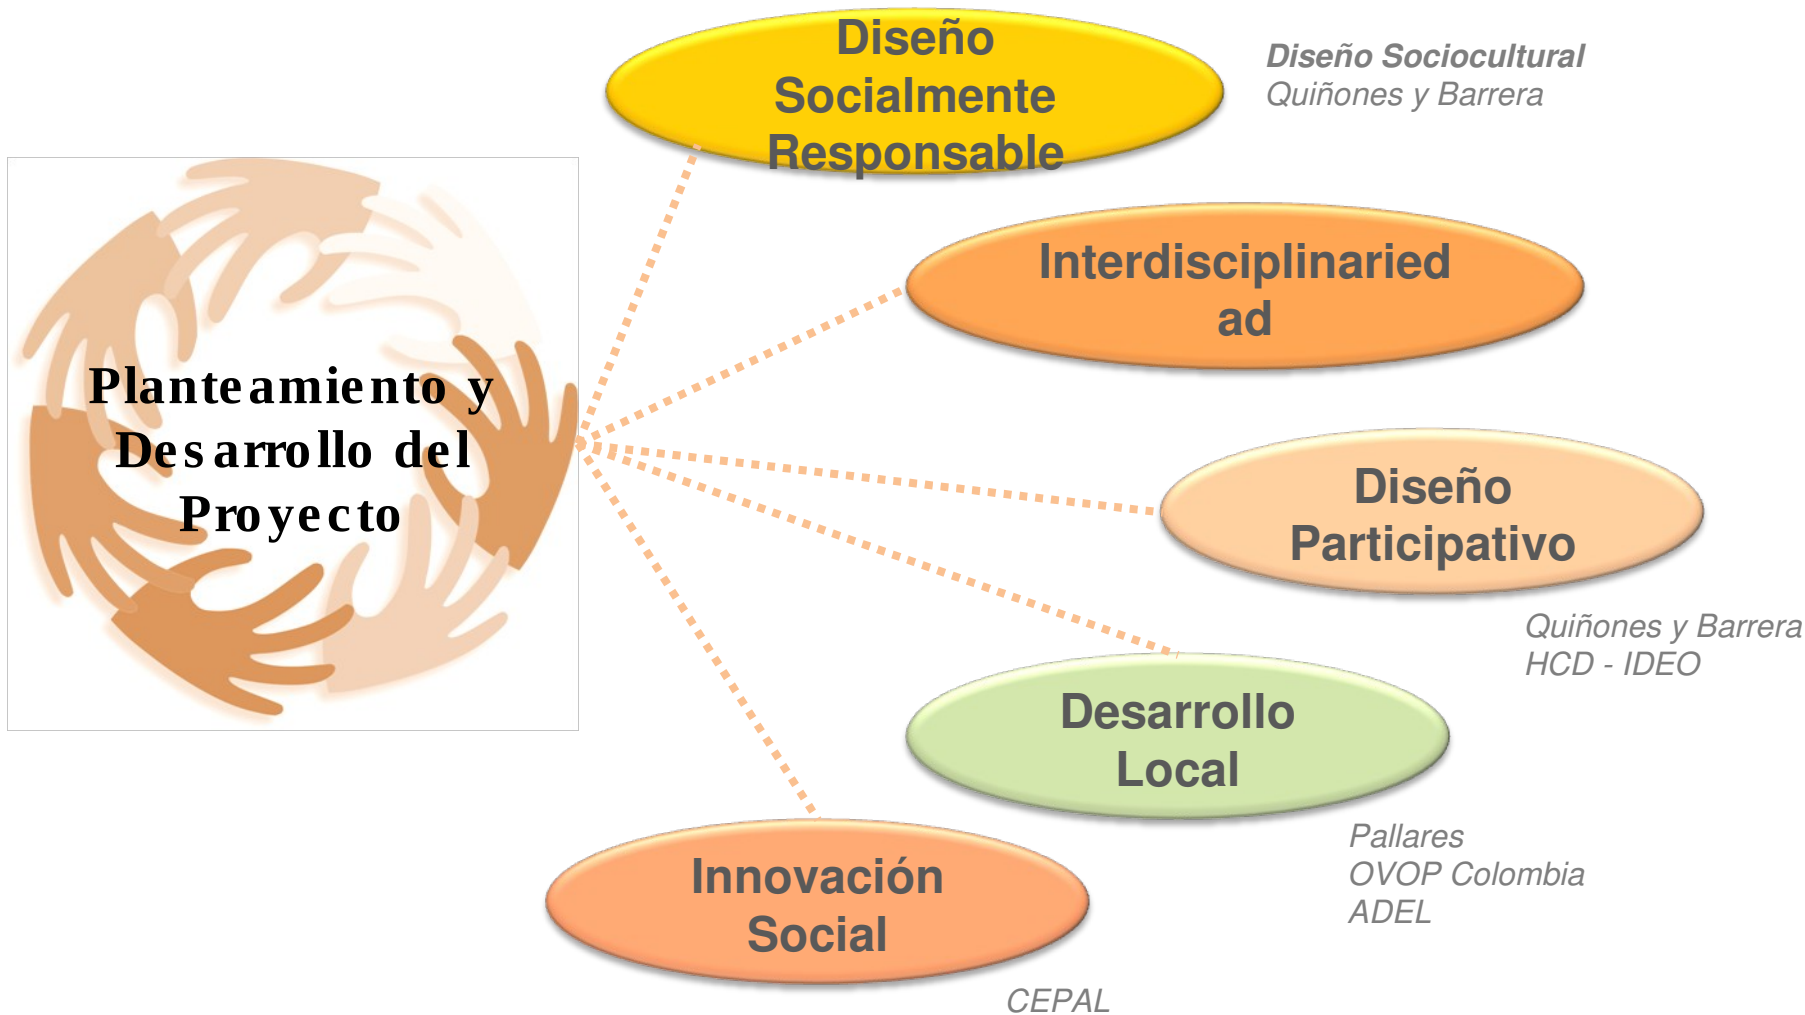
Planteamiento y Desarrollo del Proyecto

Diseño Socialmente Responsable

Diseño Sociocultural
Quiñones y Barrera

Interdisciplinaried ad

Diseño Participativo

Quiñones y Barrera
HCD - IDEO

Desarrollo Local

Pallares
OVOP Colombia
ADEL

Innovación Social

CEPAL